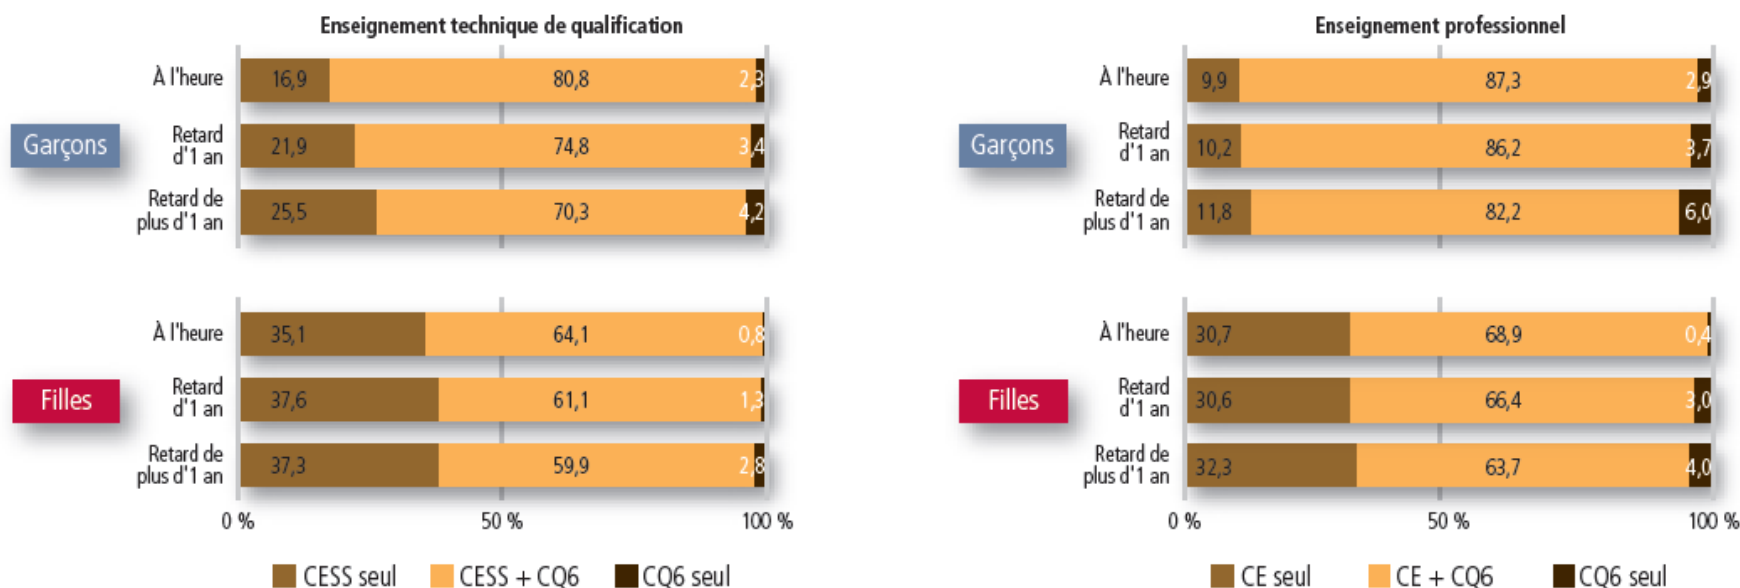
Enseignement technique de qualification

Garçons

À l'heure 16,9 80,8 2,3

Retard d'1 an 21,9 74,8 3,4

Retard de plus d'1 an 25,5 70,3 4,2

Filles

À l'heure 35,1 64,1 0,8

Retard d'1 an 37,6 61,1 1,3

Retard de plus d'1 an 37,3 59,9 2,8

0 % 50 % 100 %

CESS seul CESS + CQ6 CQ6 seul

Enseignement professionnel

Garçons

À l'heure 9,9 87,3 2,9

Retard d'1 an 10,2 86,2 3,7

Retard de plus d'1 an 11,8 82,2 6,0

Filles

À l'heure 30,7 68,9 0,4

Retard d'1 an 30,6 66,4 3,0

Retard de plus d'1 an 32,3 63,7 4,0

0 % 50 % 100 %

CE seul CE + CQ6 CQ6 seul